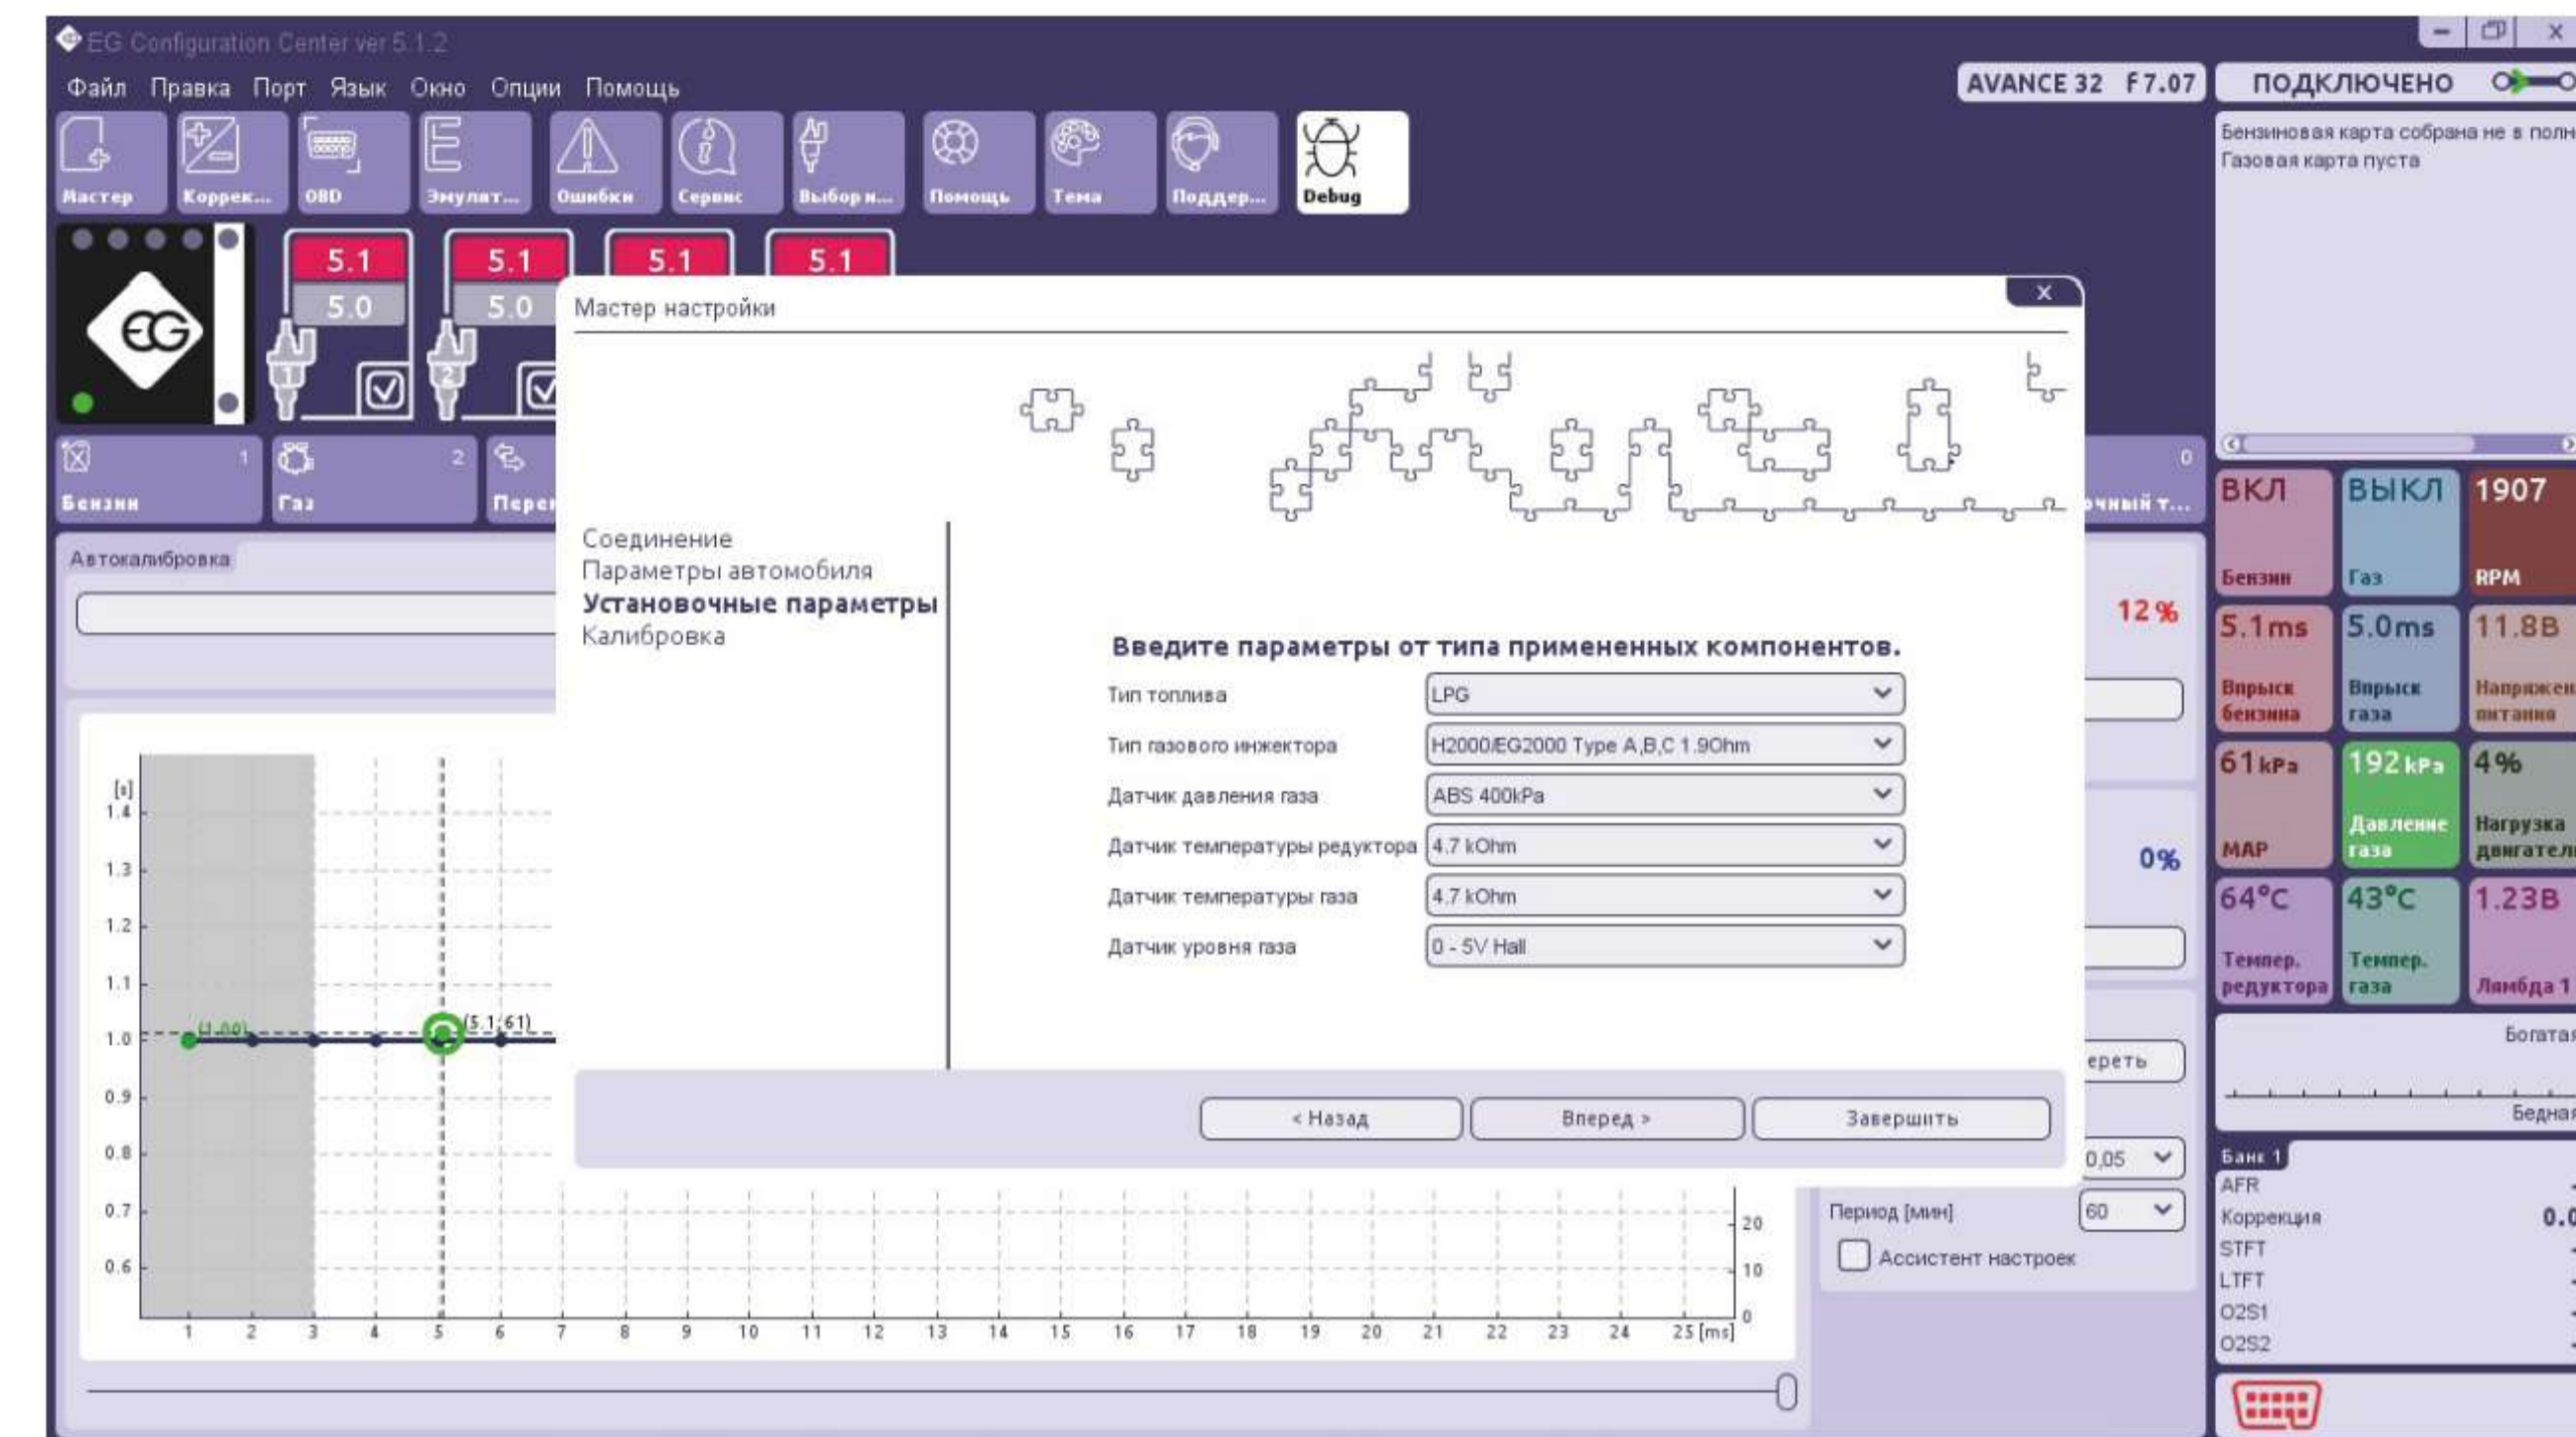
EG Configuration Center ver 5.1.2

Файл Правка Порт Язык Окно Опции Помощь

AVANCE 32 F7.07

ПОДКЛЮЧЕНО

Мастер Коррек... OBD Эмулят... Ошибки Сервис Выбор н... Помощь Тема Поддер... Debug

Бензиновая карта собрана не в полн
Газовая карта пуста

5.1
5.0
5.1
5.0
5.1
5.1

Бензин 1
Газ 2
Пере
...очный т... 0

Автокалибровка

12%

0%

Мастер настройки

Соединение
Параметры автомобиля
**Установочные параметры**
Калибровка

**Введите параметры от типа примененных компонентов.**

| | |
|---|---|
| Тип топлива | LPG |
| Тип газового инжектора | H2000/EG2000 Type A,B,C 1.9Ohm |
| Датчик давления газа | ABS 400kPa |
| Датчик температуры редуктора | 4.7 kOhm |
| Датчик температуры газа | 4.7 kOhm |
| Датчик уровня газа | 0 - 5V Hall |

< Назад Вперед > Завершить

[s] 1.4 1.3 1.2 1.1 1.0 0.9 0.8 0.7 0.6
(1.00) (5.1/61)
1 2 3 4 5 6 7 8 9 10 11 12 13 14 15 16 17 18 19 20 21 22 23 24 25 [ms]
20 10 0

...ереть
0,05
Период [мин] 60
Ассистент настроек

ВКЛ Бензин
ВЫКЛ Газ
1907 RPM
5.1ms Впрыск бензина
5.0ms Впрыск газа
11.8В Напряжен питания
61kPa MAP
192kPa Давление газа
4% Нагрузка двигател
64°C Темпер. редуктора
43°C Темпер. газа
1.23В Лямбда 1

Богатая
Бедная

Банк 1
AFR
Коррекция 0.0
STFT
LTFT
O2S1
O2S2